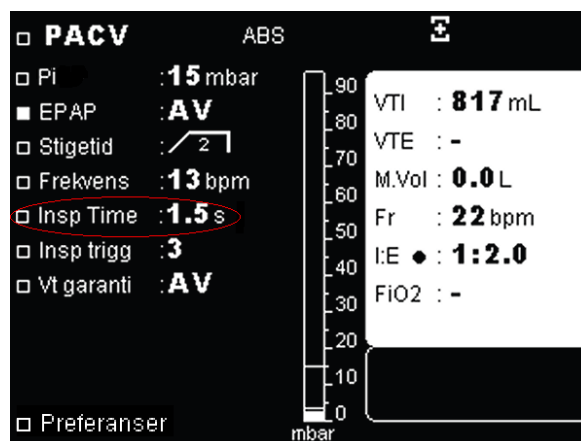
□ PACV ABS Σ

□ Pi :15 mbar
■ EPAP :AV
□ Stigetid :2
□ Frekvens :13 bpm
□ Insp Time :1.5 s
□ Insp trigg :3
□ Vt garanti :AV

90
80
70
60
50
40
30
20
10
0
mbar

VTI : 817 mL
VTE : -
M.Vol : 0.0 L
Fr : 22 bpm
I:E ● : 1:2.0
FiO2 : -

□ Preferanser